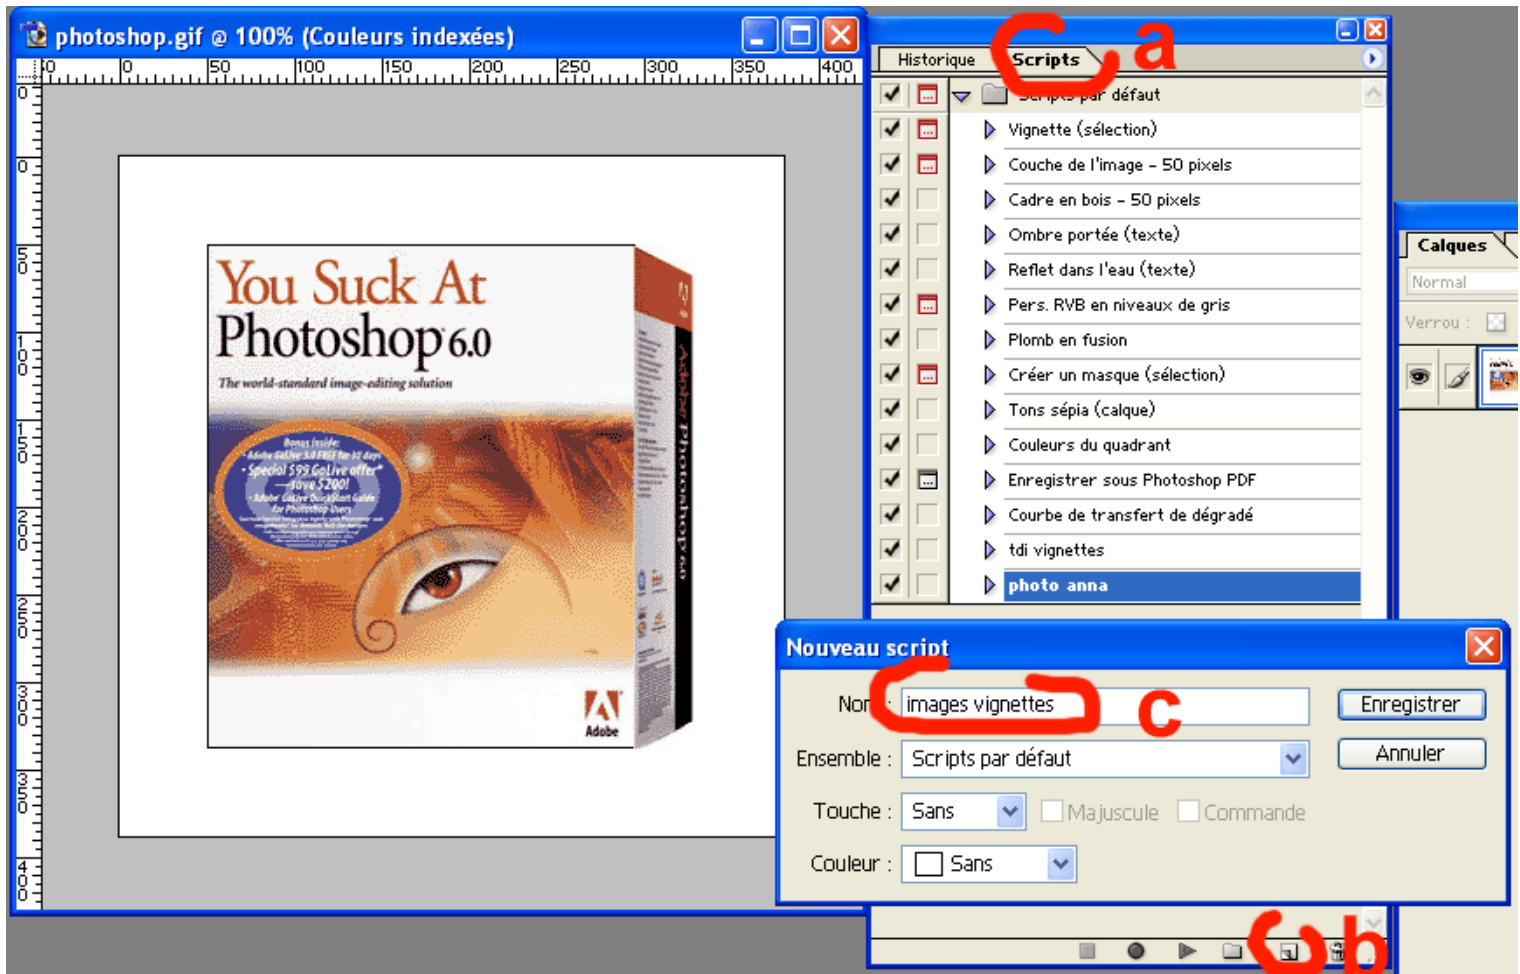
photoshop.gif @ 100% (Couleurs indexées)

0 50 100 150 200 250 300 350 400

You Suck At Photoshop 6.0
The world-standard image-editing solution
Bonus Inside:
Adobe GoLive 5.0 FREE for 30 days
Special $99 GoLive offer*
—Save $200!
Adobe GoLive QuickStart Guide for Photoshop Users
Adobe Photoshop 6.0
Adobe

Historique Scripts a

Scripts par défaut
Vignette (sélection)
Couche de l'image – 50 pixels
Cadre en bois – 50 pixels
Ombre portée (texte)
Reflet dans l'eau (texte)
Pers. RVB en niveaux de gris
Plomb en fusion
Créer un masque (sélection)
Tons sépia (calque)
Couleurs du quadrant
Enregistrer sous Photoshop PDF
Courbe de transfert de dégradé
tdi vignettes
photo anna

Calques
Normal
Verrou :

Nouveau script
Nom : images vignettes c
Enregistrer
Annuler
Ensemble : Scripts par défaut
Touche : Sans Majuscule Commande
Couleur : Sans

b